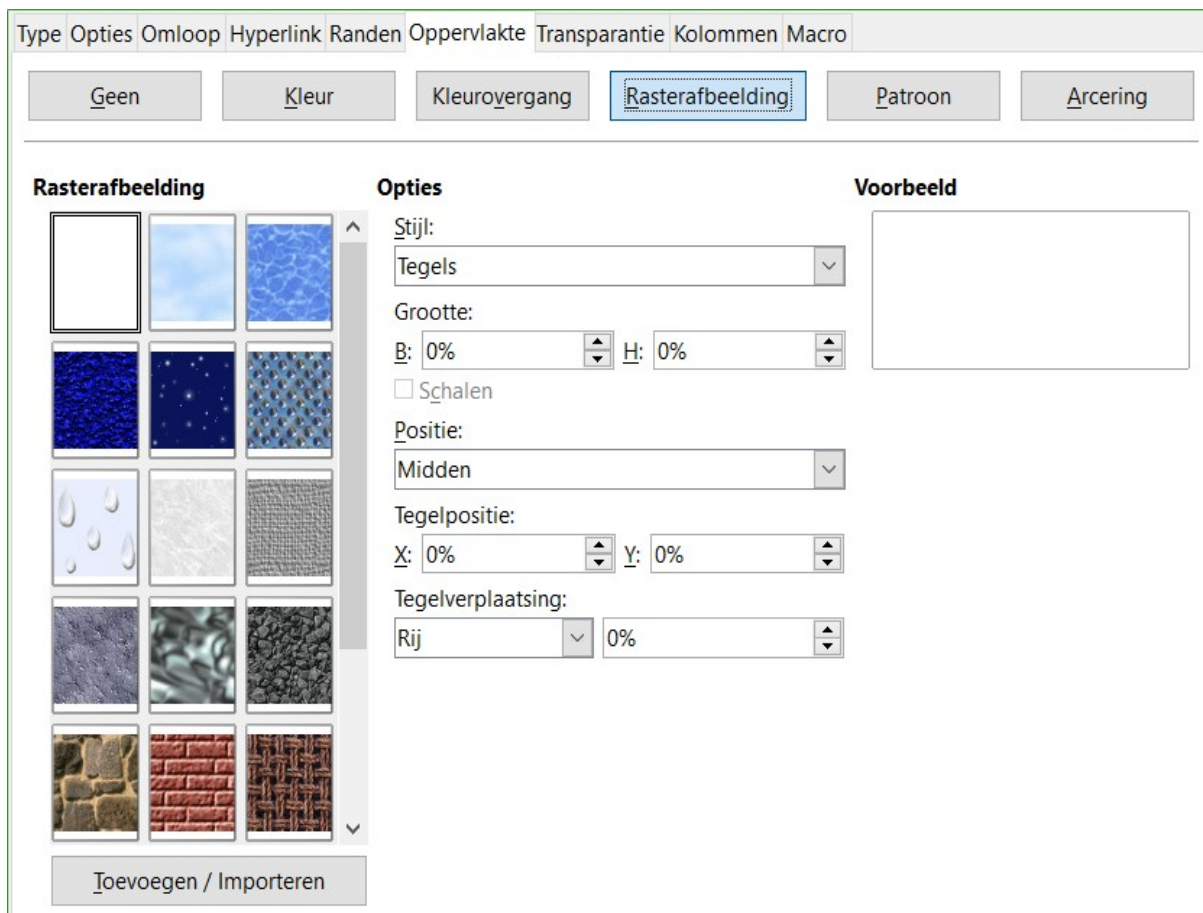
Type Opties Omloop Hyperlink Randen Oppervlakte Transparantie Kolommen Macro

Geen Kleur Kleurovergang Rasterafbeelding Patroon Arcering

Rasterafbeelding

Opties

Stijl:
Tegels

Grootte:
B: 0% H: 0%

Schalen

Positie:
Midden

Tegelpositie:
X: 0% Y: 0%

Tegelverplaatsing:
Rij 0%

Voorbeeld

Toevoegen / Importeren